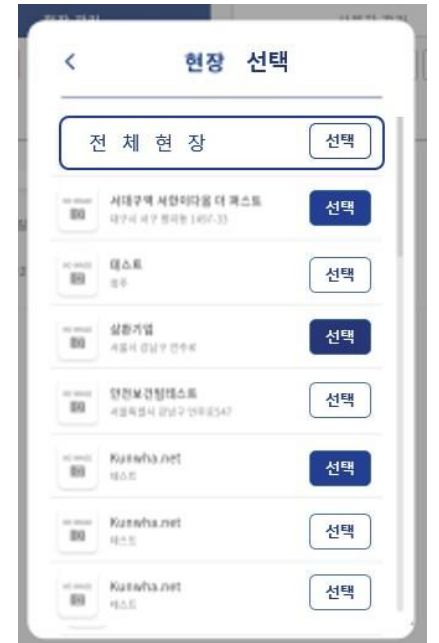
<

현장 선택

전 체 현 장 선택

서대구역 서한이다음 더 퍼스트
대구시 서구 평리동 1497-33
선택

테스트
광주
선택

삼환기업
서울시 강남구 언주로
선택

안전보건팀테스트
서울특별시 강남구 언주로547
선택

Kunwha.net
테스트
선택

Kunwha.net
테스트
선택

Kunwha.net
테스트
선택